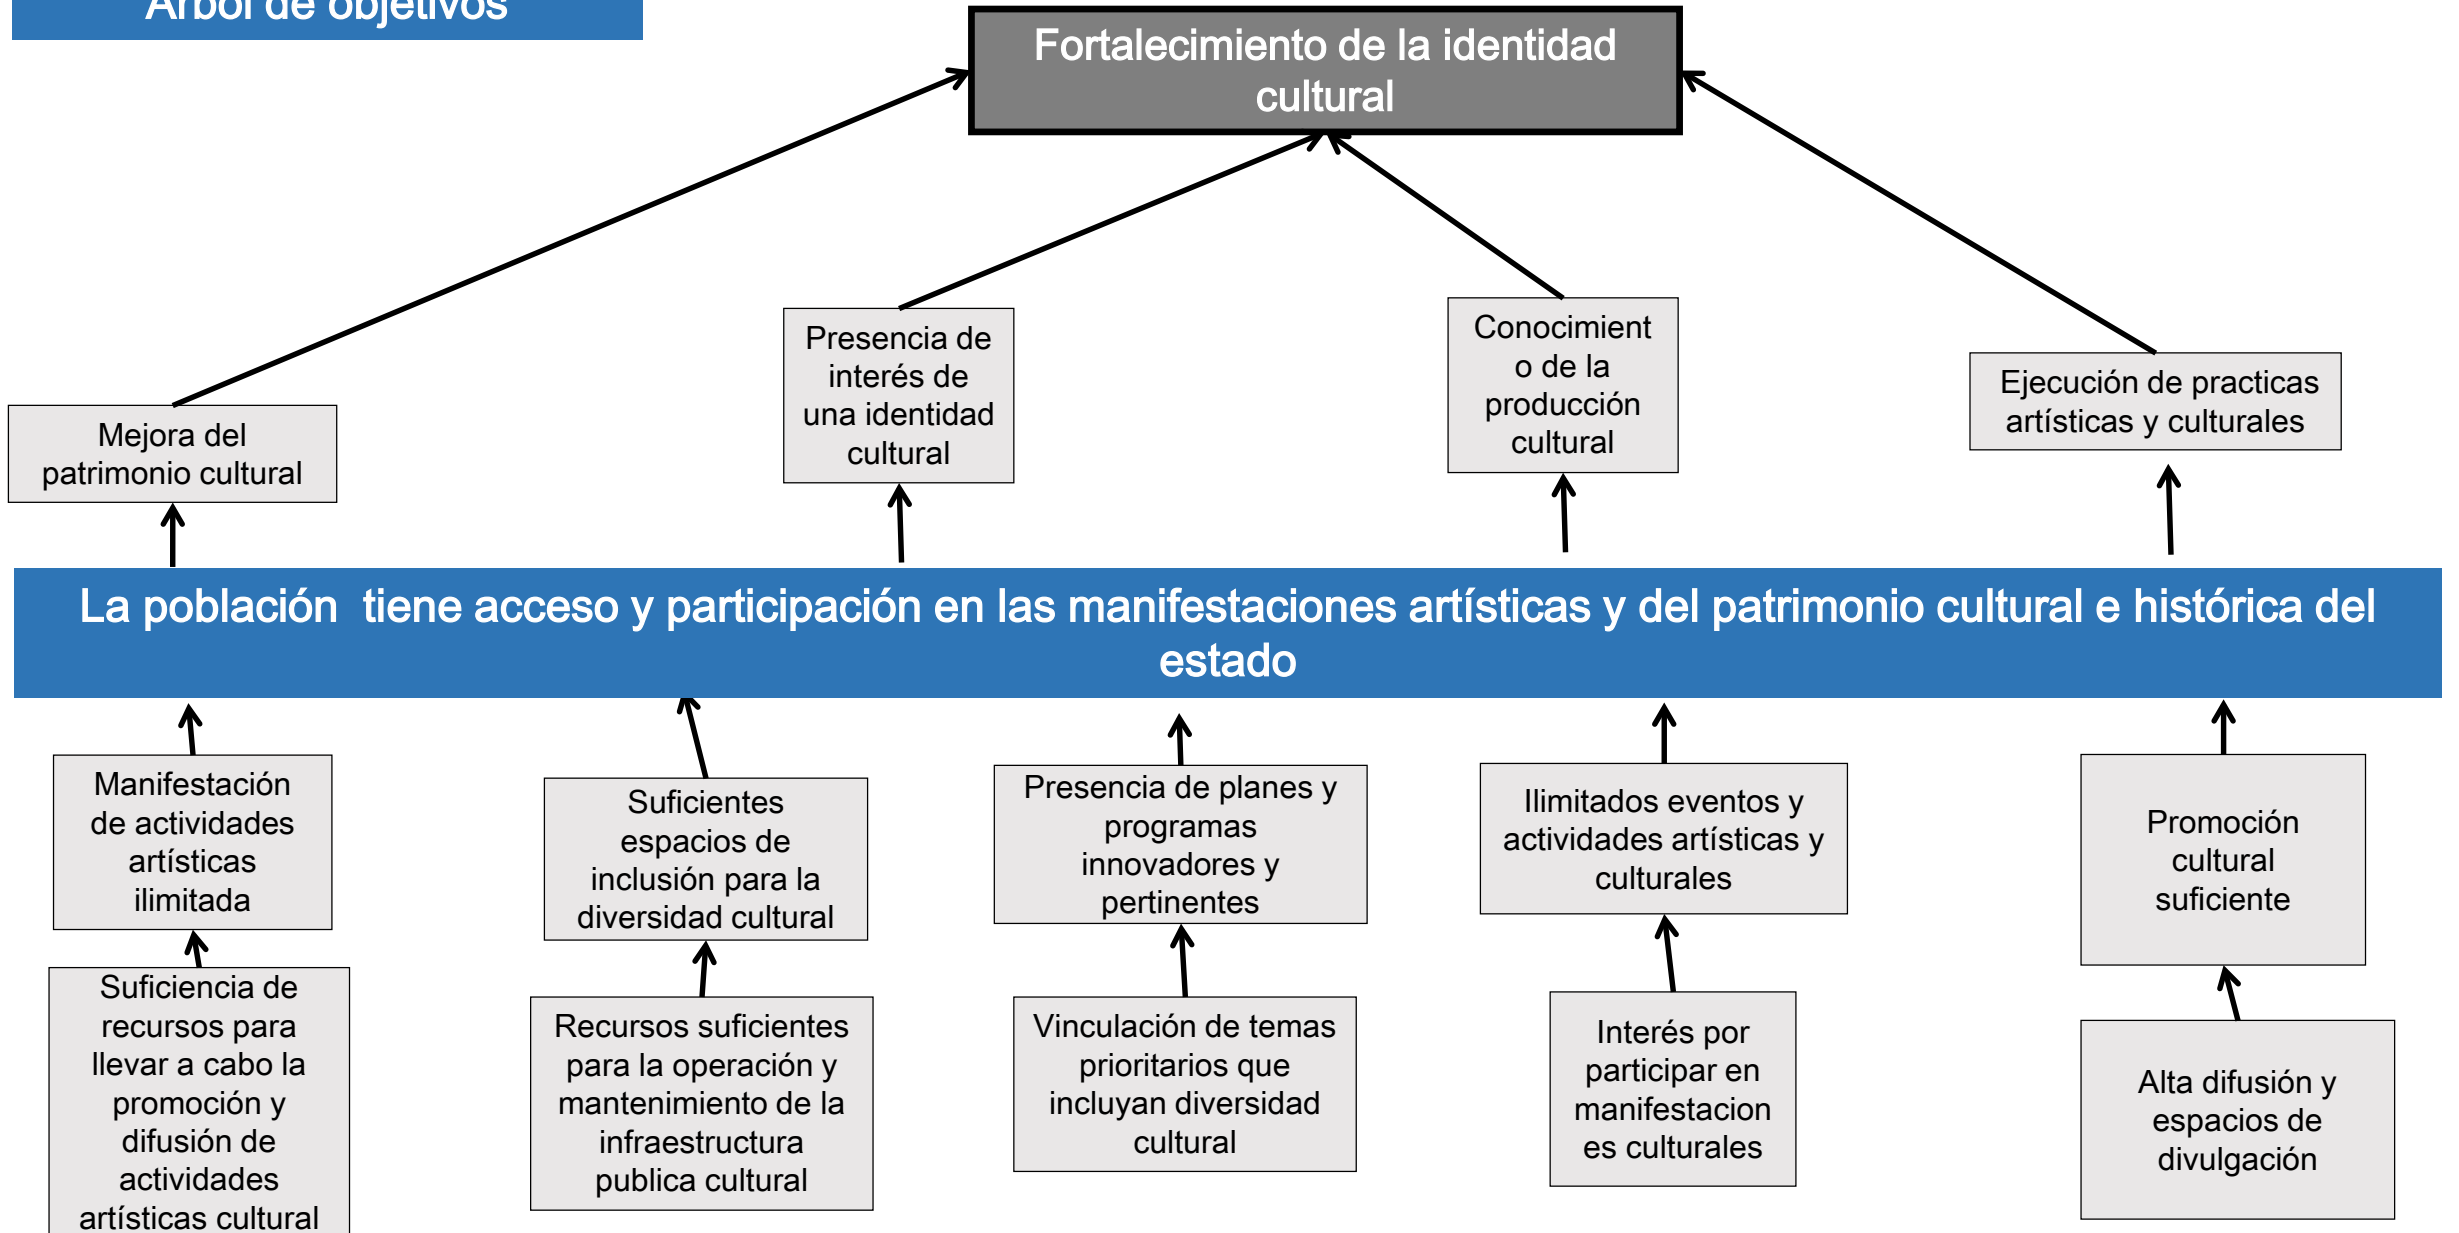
Árbol de objetivos

Fortalecimiento de la identidad cultural

Mejora del patrimonio cultural

Presencia de interés de una identidad cultural

Conocimient o de la producción cultural

Ejecución de practicas artísticas y culturales

La población tiene acceso y participación en las manifestaciones artísticas y del patrimonio cultural e histórica del estado

Manifestación de actividades artísticas ilimitada

Suficientes espacios de inclusión para la diversidad cultural

Presencia de planes y programas innovadores y pertinentes

Ilimitados eventos y actividades artísticas y culturales

Promoción cultural suficiente

Suficiencia de recursos para llevar a cabo la promoción y difusión de actividades artísticas cultural

Recursos suficientes para la operación y mantenimiento de la infraestructura publica cultural

Vinculación de temas prioritarios que incluyan diversidad cultural

Interés por participar en manifestacion es culturales

Alta difusión y espacios de divulgación